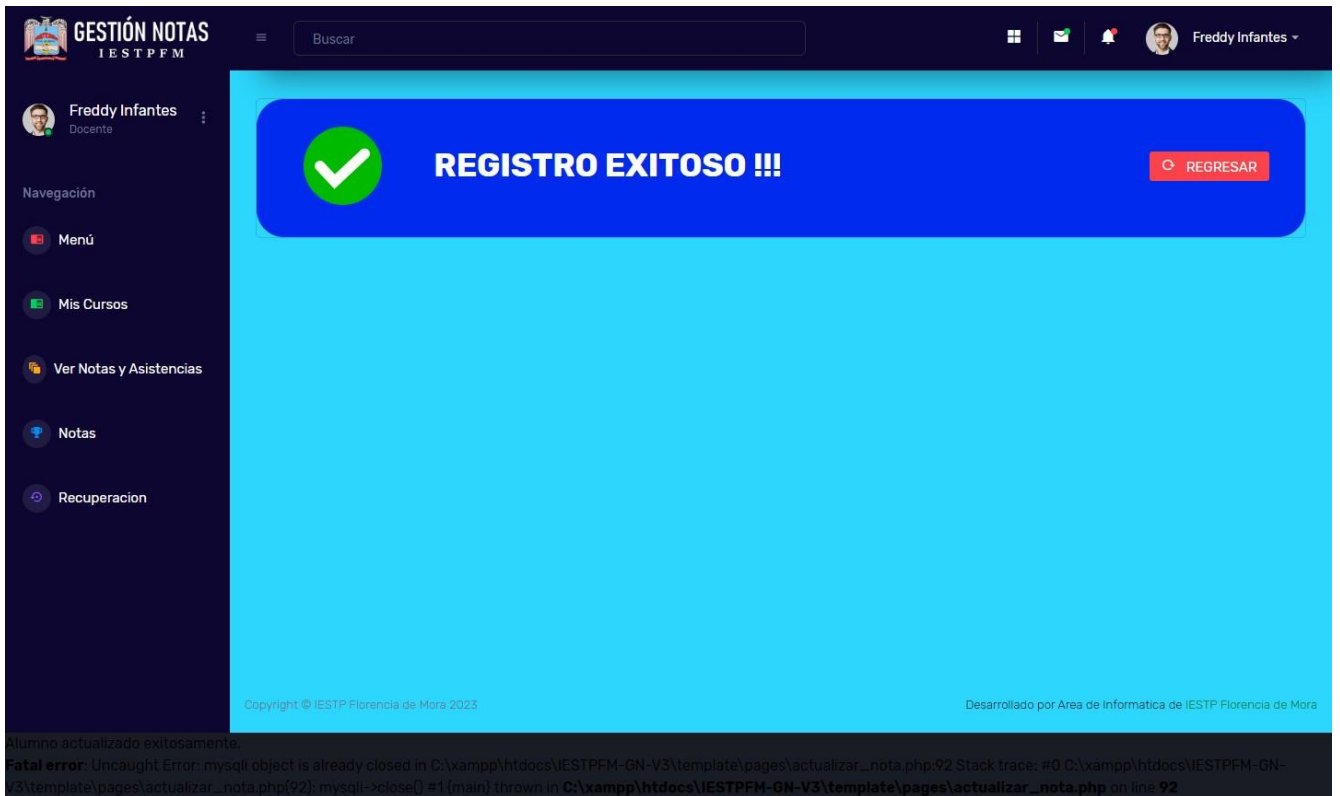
GESTIÓN NOTAS
IESTPFM

Buscar

Freddy Infantes

Freddy Infantes
Docente

Navegación

Menú

Mis Cursos

Ver Notas y Asistencias

Notas

Recuperacion

REGISTRO EXITOSO !!!

REGRESAR

Copyright © IESTP Florencia de Mora 2023

Desarrollado por Area de Informatica de IESTP Florencia de Mora

Alumno actualizado exitosamente.
Fatal error: Uncaught Error: mysqli object is already closed in C:\xampp\htdocs\IESTPFM-GN-V3\template\pages\actualizar_nota.php:92 Stack trace: #0 C:\xampp\htdocs\IESTPFM-GN-V3\template\pages\actualizar_nota.php(92): mysqli->close() #1 {main} thrown in C:\xampp\htdocs\IESTPFM-GN-V3\template\pages\actualizar_nota.php on line 92